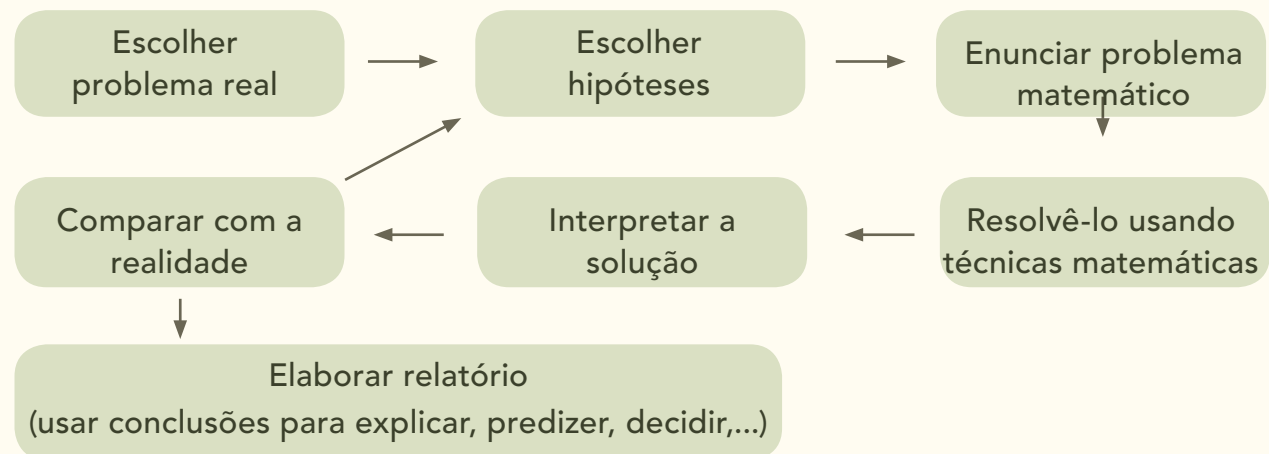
Escolher problema real

Escolher hipóteses

Enunciar problema matemático

Resolvê-lo usando técnicas matemáticas

Interpretar a solução

Comparar com a realidade

Elaborar relatório
(usar conclusões para explicar, predizer, decidir,...)